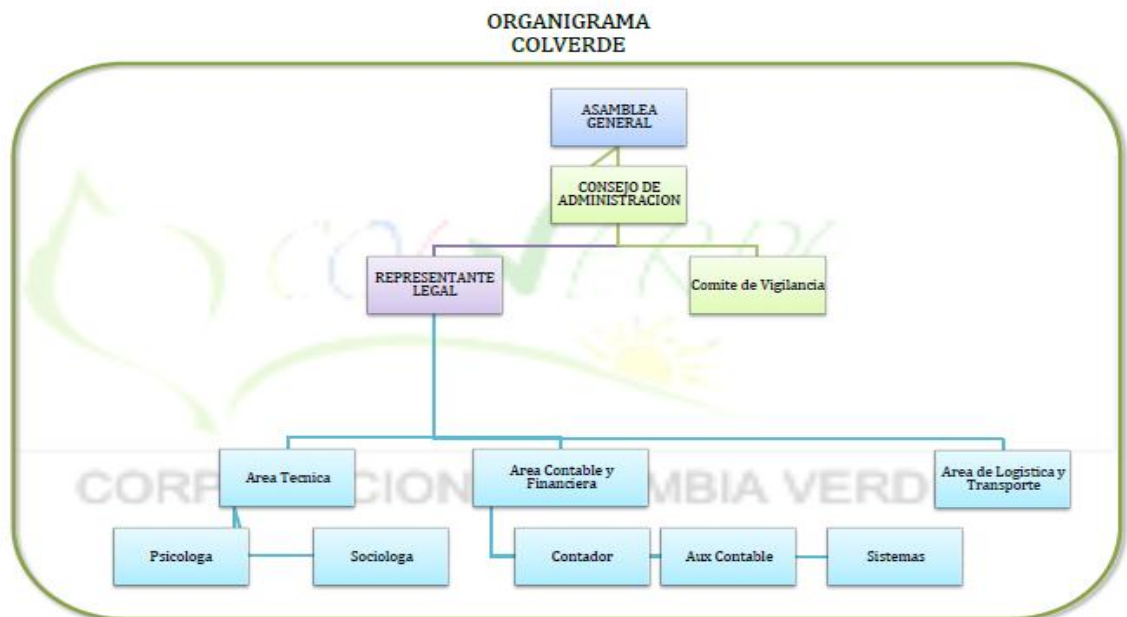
ORGANIGRAMA
COLVERDE

ASAMBLEA GENERAL

CONSEJO DE ADMINISTRACION

REPRESENTANTE LEGAL

Comite de Vigilancia

CORPORACION COLOMBIA VERDE

Area Tecnica

Area Contable y Financiera

Area de Logistica y Transporte

Psicologa

Sociologa

Contador

Aux Contable

Sistemas